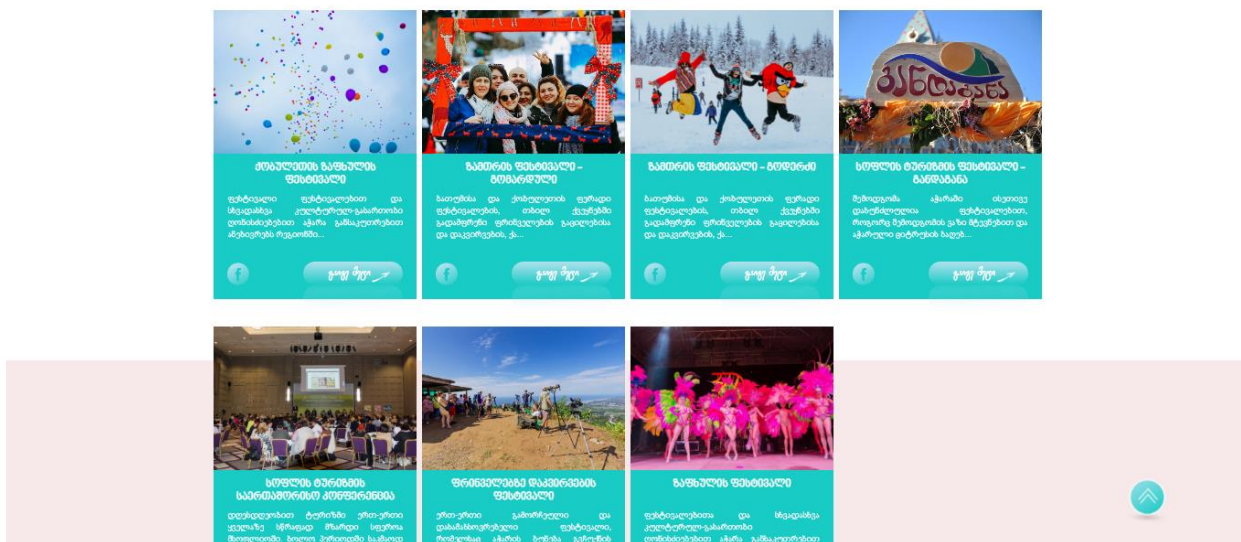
ქობულეთის ზაფხულის ფესტივალი

ფესტივალი ფესტივალებით და სხვადასხვა კულტურულ-გასართობი ღონისძიებებით აჭარა გამსაკუთრებით აზვიათრებს ოუგიონში...

გაიგე მეტი

ზამთრის ფესტივალი - გომარდული

ზათლმისა და ქობულეთის ფერადი ფესტივალების, თბილ ქვეყნებში გადამფრენი ფრინველების გადლენისა და დაკვირვების, ქა...

გაიგე მეტი

ზამთრის ფესტივალი - ბოდერი

ზათლმისა და ქობულეთის ფერადი ფესტივალების, თბილ ქვეყნებში გადამფრენი ფრინველების გადლენისა და დაკვირვების, ქა...

გაიგე მეტი

სოფლის ტურიზმის ფესტივალი - განდაგანა

მეზოდგომა აჭარაში ისეთივე დაძვრელია ფესტივალებით, როგორც მეზოდგომის ყაზი მტევნებით და აჭარული ღვინოების ხაღებ...

გაიგე მეტი

სოფლის ტურიზმის საერთაშორისო კონფერენცია

დღესდღეობით ტურიზმი ერთ-ერთი ყველაზე სწრაფად მზარდი სფეროა მსოფლიოში.

ფრინველებზე დაკვირვების ფესტივალი

ერთ-ერთი გამორჩეული და დამამახსოვრებელი ფესტივალი,

ზაფხულის ფესტივალი

ფესტივალებითა და სხვადასხვა კულტურულ-გასართობი ღონისძიებებით აჭარა